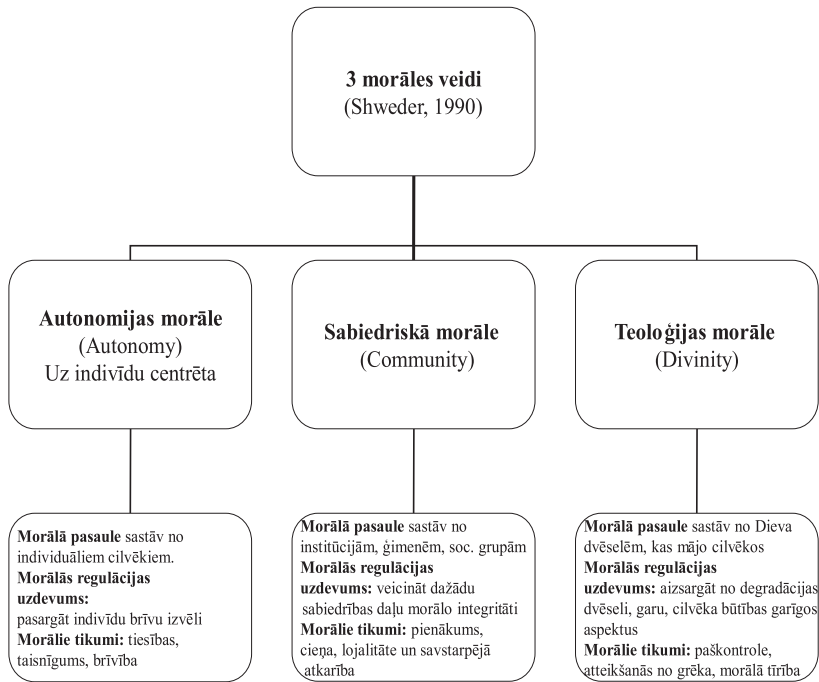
3 morāles veidi
(Shweder, 1990)

Autonomijas morāle
(Autonomy)
Uz indivīdu centrēta

Sabiedriskā morāle
(Community)

Teoloģijas morāle
(Divinity)

Morālā pasaule sastāv no individuāliem cilvēkiem.
Morālās regulācijas uzdevums:
pasargāt indivīdu brīvu izvēli
Morālie tikumi: tiesības, taisnīgums, brīvība

Morālā pasaule sastāv no institūcijām, ģimenēm, soc. grupām
Morālās regulācijas uzdevums: veicināt dažādu sabiedrības daļu morālo integritāti
Morālie tikumi: pienākums, cieņa, lojalitāte un savstarpējā atkarība

Morālā pasaule sastāv no Dieva dvēselēm, kas mājo cilvēkos
Morālās regulācijas uzdevums: aizsargāt no degradācijas dvēseli, garu, cilvēka būtības garīgos aspektus
Morālie tikumi: paškontrole, atteikšanās no grēka, morālā tīrība